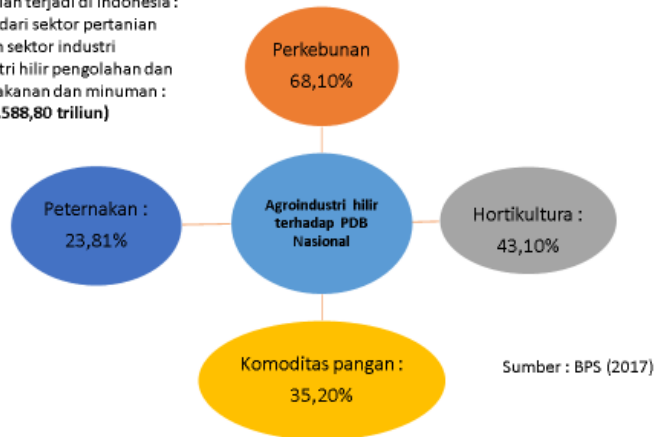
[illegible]an terjadi di Indonesia : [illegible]dari sektor pertanian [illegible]n sektor industri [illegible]tri hilir pengolahan dan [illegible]akanan dan minuman : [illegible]588,80 triliun)

Perkebunan
68,10%

Peternakan :
23,81%

Agroindustri hilir terhadap PDB Nasional

Hortikultura :
43,10%

Komoditas pangan :
35,20%

Sumber : BPS (2017)